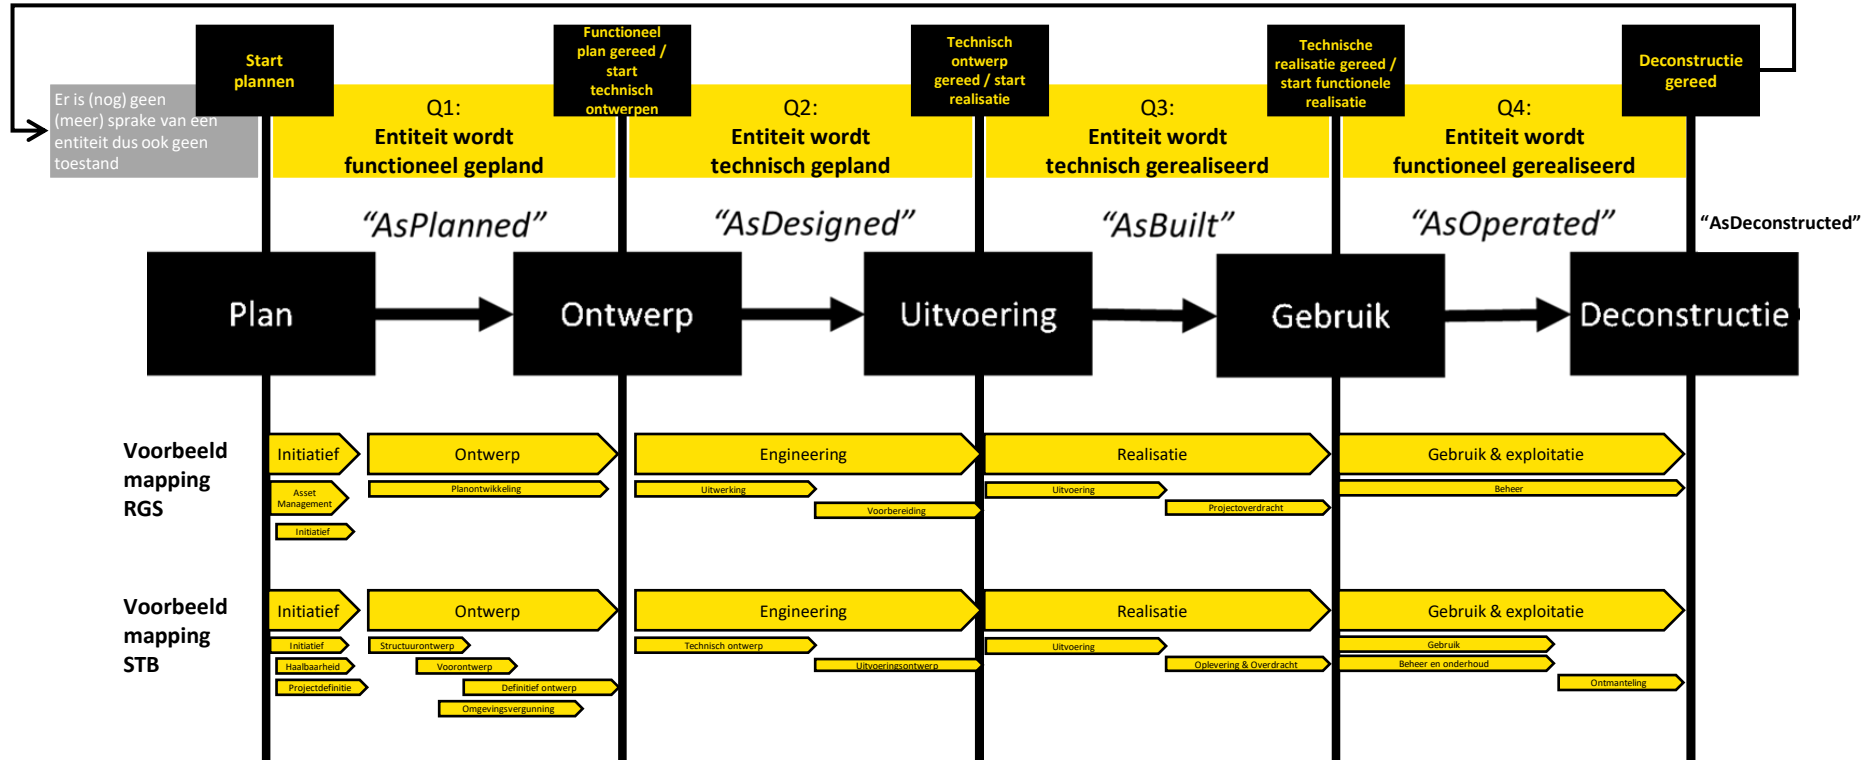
Er is (nog) geen (meer) sprake van een entiteit dus ook geen toestand

Start plannen

Functioneel plan gereed / start technisch ontwerpen

Technisch ontwerp gereed / start realisatie

Technische realisatie gereed / start functionele realisatie

Deconstructie gereed

Q1: Entiteit wordt functioneel gepland

Q2: Entiteit wordt technisch gepland

Q3: Entiteit wordt technisch gerealiseerd

Q4: Entiteit wordt functioneel gerealiseerd

"AsPlanned"

"AsDesigned"

"AsBuilt"

"AsOperated"

"AsDeconstructed"

Plan

Ontwerp

Uitvoering

Gebruik

Deconstructie

Voorbeeld mapping RGS

Initiatief

Ontwerp

Engineering

Realisatie

Gebruik & exploitatie

Asset Management

Initiatief

Planontwikkeling

Uitwerking

Voorbereiding

Uitvoering

Projectoverdracht

Beheer

Voorbeeld mapping STB

Initiatief

Ontwerp

Engineering

Realisatie

Gebruik & exploitatie

Initiatief

Haalbaarheid

Projectdefinitie

Structuurontwerp

Voorontwerp

Definitief ontwerp

Omgevingsvergunning

Technisch ontwerp

Uitvoeringsontwerp

Uitvoering

Oplevering & Overdracht

Gebruik

Beheer en onderhoud

Ontmanteling